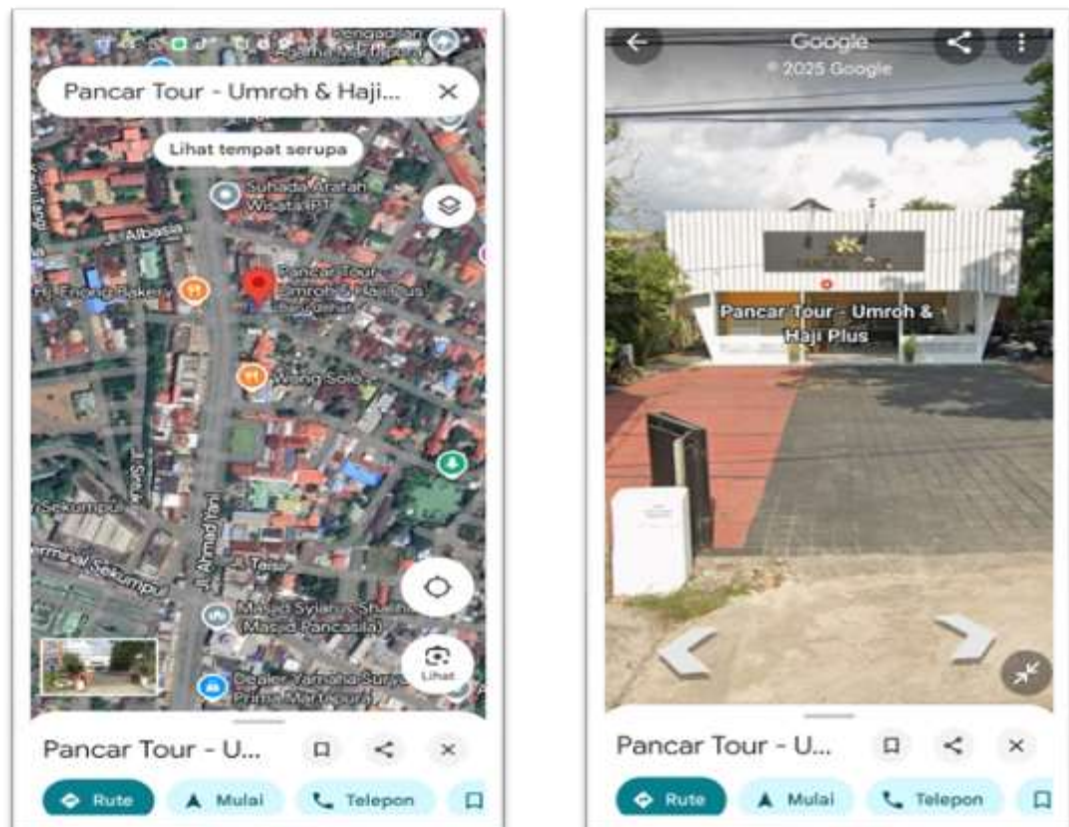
Pengadilan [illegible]

Pancar Tour - Umroh & Haji...

Lihat tempat serupa

Suhada Arafah Wisata PT

Jl. Albasia

Frong Bakery

Pancar Tour Umroh & Haji Plus

Wong Solo

Jl. Sekumpul

Sekumpul

Terminal Sekumpul

Jl. Ahmad Yani

Jl. Taisir

Masjid Syiarus Shalihin (Masjid Pancasila)

Dealer Yamaha Surya Prima Martapura

Lihat

Pancar Tour - U...

Rute

Mulai

Telepon

Google

© 2025 Google

Pancar Tour - Umroh & Haji Plus

Pancar Tour - U...

Rute

Mulai

Telepon